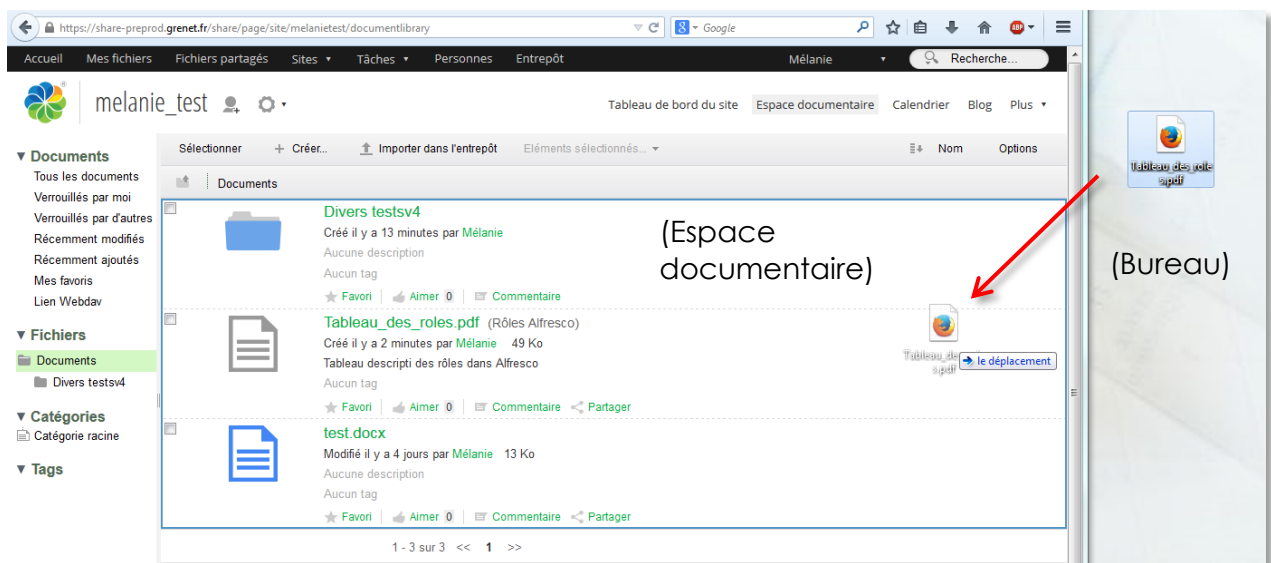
https://share-preprod.grenet.fr/share/page/site/melanietest/documentlibrary

Google

Accueil Mes fichiers Fichiers partagés Sites ▾ Tâches ▾ Personnes Entrepôt Mélanie ▾ Recherche...

melanie_test

Tableau de bord du site Espace documentaire Calendrier Blog Plus ▾

Sélectionner + Créer... Importer dans l'entrepôt Eléments sélectionnés... ▾ Nom Options

Documents

▼ Documents
Tous les documents
Verrouillés par moi
Verrouillés par d'autres
Récemment modifiés
Récemment ajoutés
Mes favoris
Lien Webdav

▼ Fichiers
Documents
Divers testsv4

▼ Catégories
Catégorie racine

▼ Tags

Divers testsv4
Créé il y a 13 minutes par Mélanie
Aucune description
Aucun tag
Favori | Aimer 0 | Commentaire

Tableau_des_roles.pdf (Rôles Alfresco)
Créé il y a 2 minutes par Mélanie 49 Ko
Tableau descripti des rôles dans Alfresco
Aucun tag
Favori | Aimer 0 | Commentaire Partager

test.docx
Modifié il y a 4 jours par Mélanie 13 Ko
Aucune description
Aucun tag
Favori | Aimer 0 | Commentaire Partager

1 - 3 sur 3 << 1 >>

(Espace documentaire)

Tableau_de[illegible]s.pdf
le déplacement

(Bureau)

Tableau_des_roles.pdf